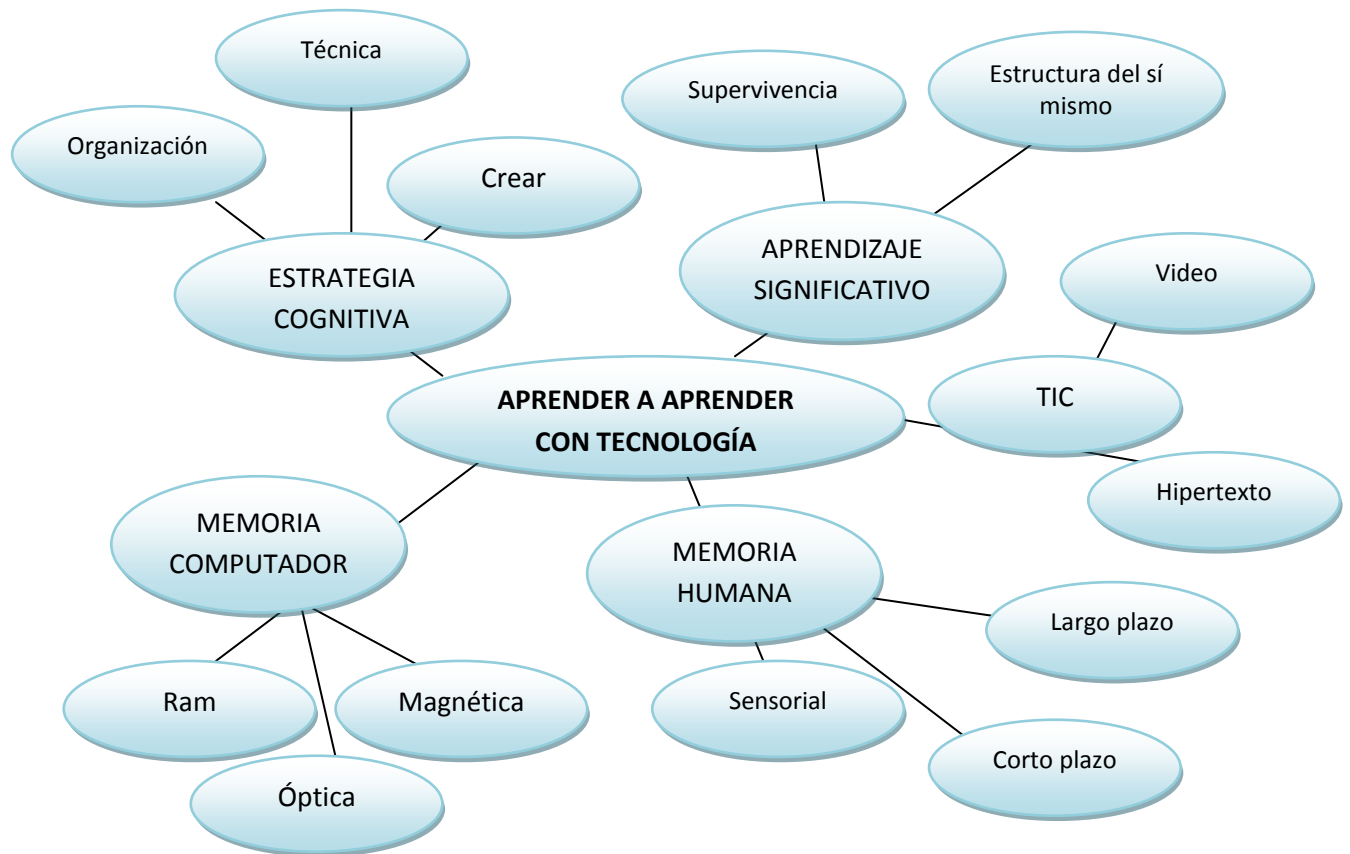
Técnica

Organización

Crear

ESTRATEGIA COGNITIVA

Supervivencia

Estructura del sí mismo

APRENDIZAJE SIGNIFICATIVO

Video

TIC

Hipertexto

APRENDER A APRENDER CON TECNOLOGÍA

MEMORIA COMPUTADOR

MEMORIA HUMANA

Largo plazo

Ram

Magnética

Óptica

Sensorial

Corto plazo